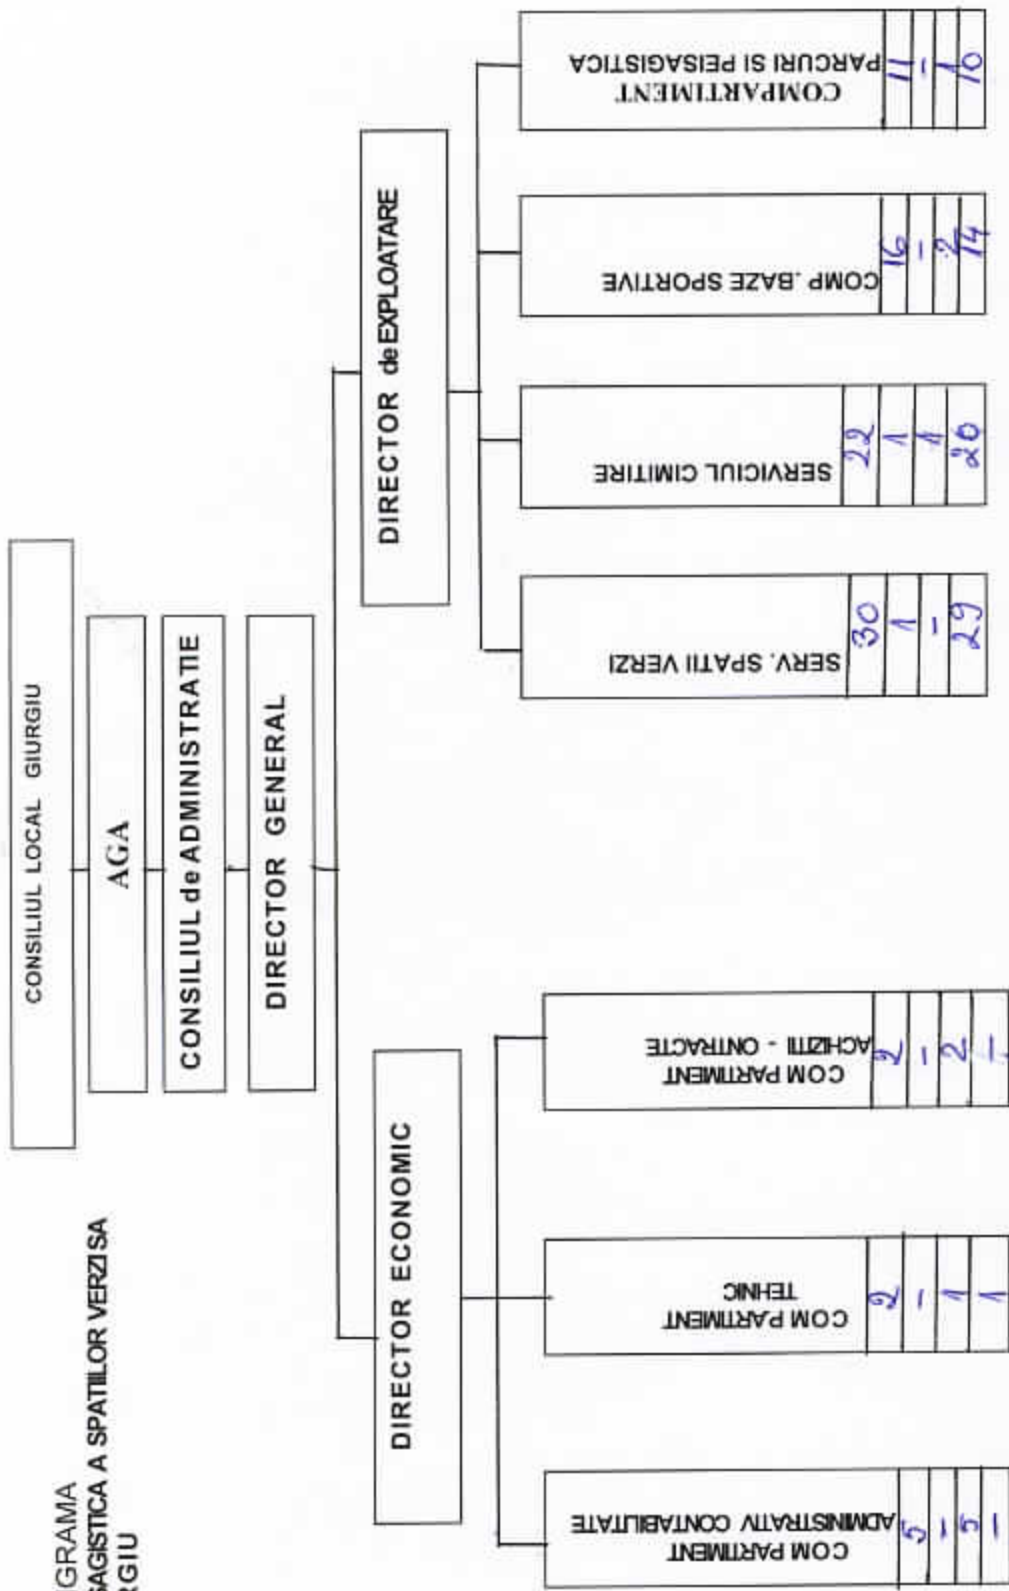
GRAMA
SAGISTICA A SPATIILOR VERZI SA
RGIU

CONSILIUL LOCAL GIURGIU

AGA

CONSILIUL de ADMINISTRATIE

DIRECTOR GENERAL

DIRECTOR ECONOMIC

DIRECTOR de EXPLOATARE

COM PARTIMENT ADMINISTRATIV CONTABILITATE
| 5 | - | 5 | - |

COM PARTIMENT TEHNIC
| 2 | - | 1 | 1 |

COM PARTIMENT ACHIZITII - CONTRACTE
| 2 | - | 2 | - |

SERV. SPATII VERZI
| 30 | 1 | - | 29 |

SERVICIUL CIMITIRE
| 22 | 1 | 1 | 20 |

COMP. BAZE SPORTIVE
| 16 | - | 2 | 14 |

COMPARTIMENT PARCURI SI PEISAGISTICA
| 11 | - | 1 | 10 |